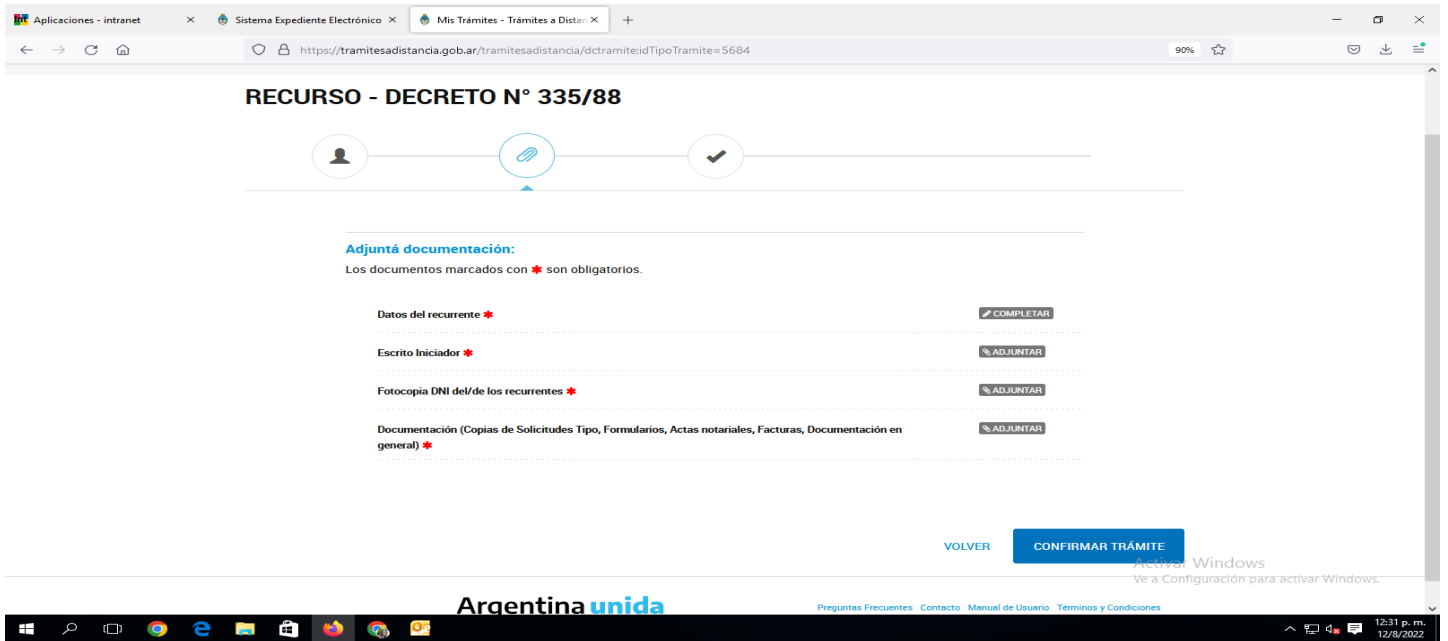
Aplicaciones - intranet ×
Sistema Expediente Electrónico ×
Mis Trámites - Trámites a Distan ×
+

https://tramitesadistancia.gob.ar/tramitesadistancia/dctramite;idTipoTramite=5684
90%

RECURSO - DECRETO N° 335/88

Adjuntá documentación:
Los documentos marcados con ✱ son obligatorios.

Datos del recurrente ✱ COMPLETAR

Escrito Iniciador ✱ ADJUNTAR

Fotocopia DNI del/de los recurrentes ✱ ADJUNTAR

Documentación (Copias de Solicitudes Tipo, Formularios, Actas notariales, Facturas, Documentación en general) ✱ ADJUNTAR

VOLVER
CONFIRMAR TRÁMITE

Activar Windows
Ve a Configuración para activar Windows.

Argentina unida

Preguntas Frecuentes Contacto Manual de Usuario Términos y Condiciones

12:31 p. m.
12/8/2022